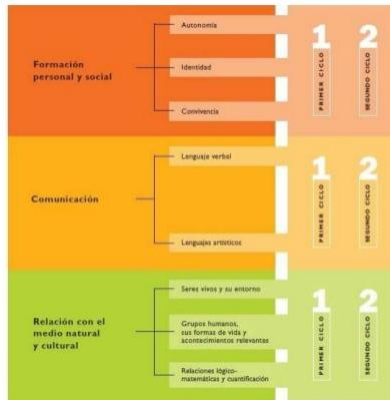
Formación personal y social

Autonomía

Identidad

Convivencia

1 PRIMER CICLO

2 SEGUNDO CICLO

Comunicación

Lenguaje verbal

Lenguajes artísticos

1 PRIMER CICLO

2 SEGUNDO CICLO

Relación con el medio natural y cultural

Seres vivos y su entorno

Grupos humanos, sus formas de vida y acontecimientos relevantes

Relaciones lógico-matemáticas y cuantificación

1 PRIMER CICLO

2 SEGUNDO CICLO